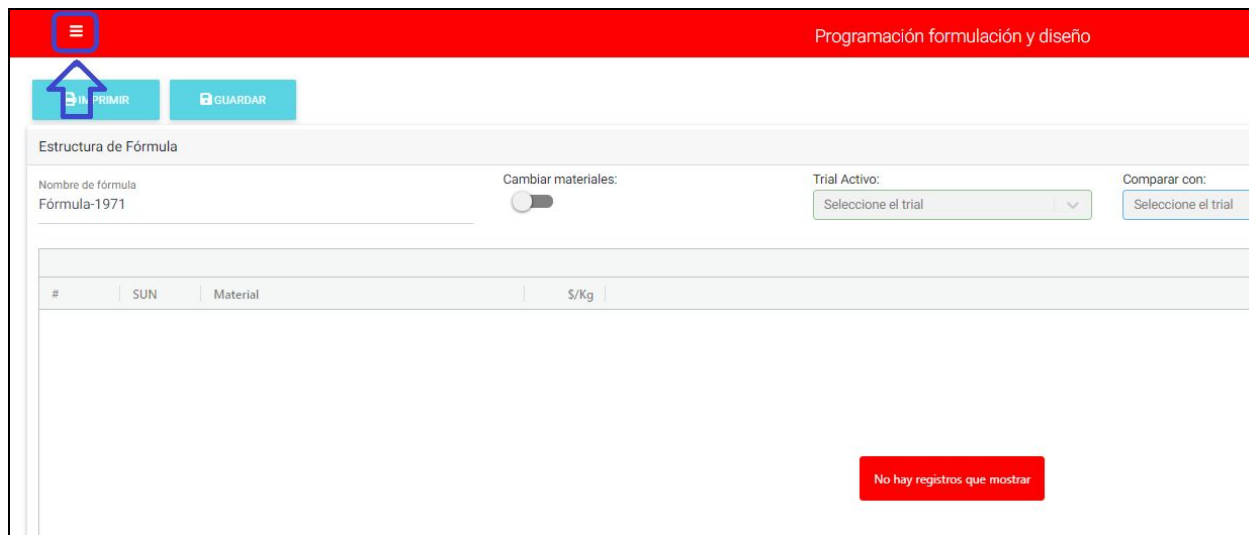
Programación formulación y diseño

IMPRIMIR GUARDAR

Estructura de Fórmula

Nombre de fórmula
Fórmula-1971

Cambiar materiales:

Trial Activo:
Seleccione el trial

Comparar con:
Seleccione el trial

| # | SUN | Material | $/Kg |
|---|---|---|---|

No hay registros que mostrar